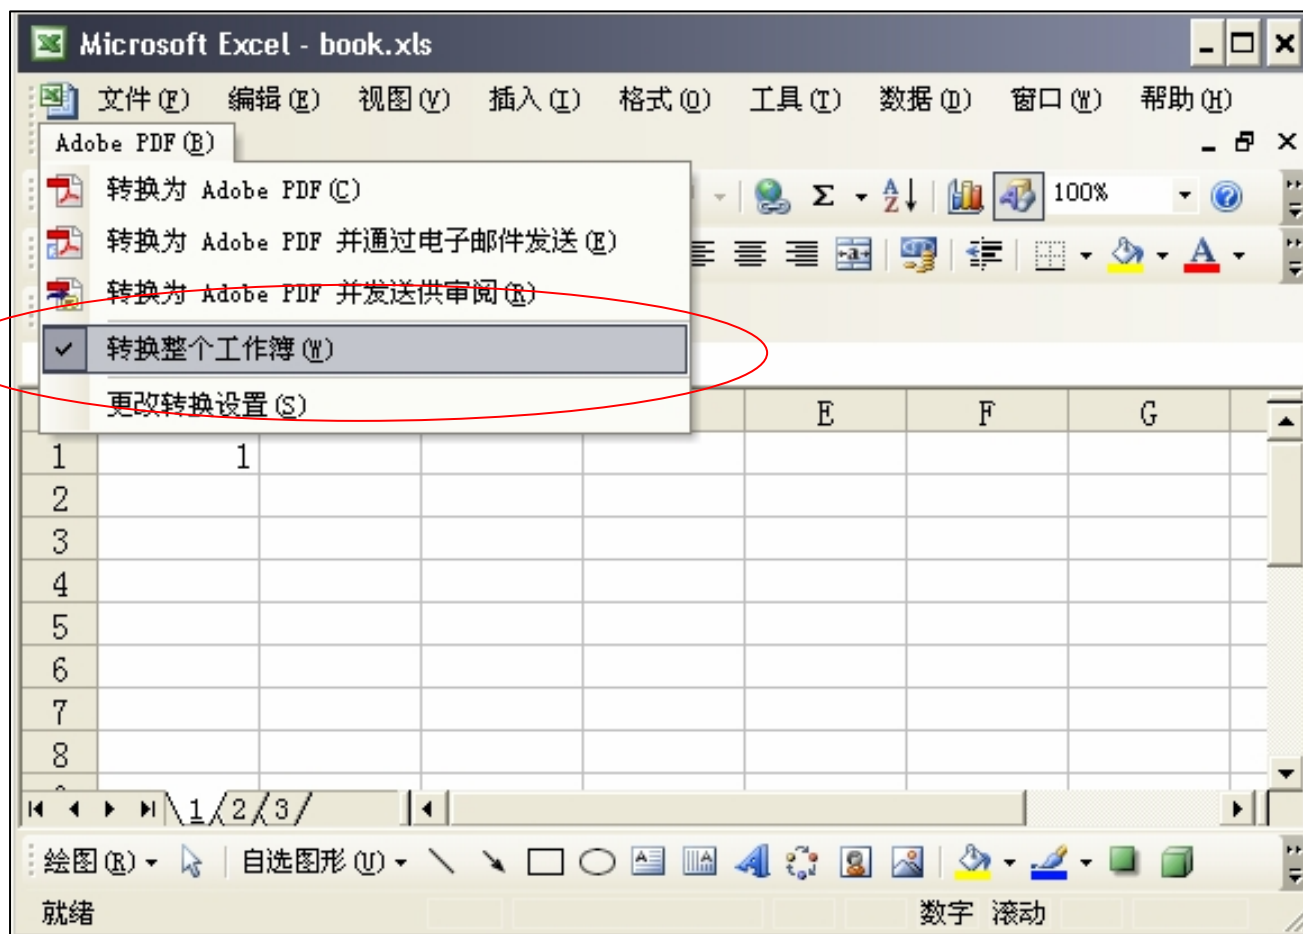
Microsoft Excel - book.xls

文件(F) 编辑(E) 视图(V) 插入(I) 格式(O) 工具(T) 数据(D) 窗口(W) 帮助(H)

Adobe PDF (B)

转换为 Adobe PDF (C)
转换为 Adobe PDF 并通过电子邮件发送 (E)
转换为 Adobe PDF 并发送供审阅 (R)
转换整个工作簿 (W)
更改转换设置 (S)

100%

| | | | | | E | F | G |
|---|---|---|---|---|---|---|---|
| 1 | 1 | | | | | | |
| 2 | | | | | | | |
| 3 | | | | | | | |
| 4 | | | | | | | |
| 5 | | | | | | | |
| 6 | | | | | | | |
| 7 | | | | | | | |
| 8 | | | | | | | |

1 2 3

绘图(R) 自选图形(U)

就绪 数字 滚动